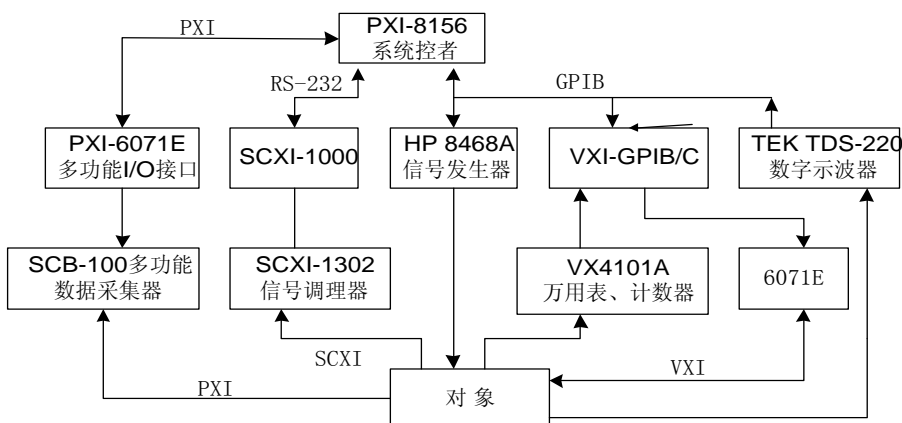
PXI

PXI-8156
系统控者

RS-232

GPIB

PXI-6071E
多功能I/O接口

SCXI-1000

HP 8468A
信号发生器

VXI-GPIB/C

TEK TDS-220
数字示波器

SCB-100多功能
数据采集器

SCXI-1302
信号调理器

VX4101A
万用表、计数器

6071E

SCXI

VXI

PXI

对 象